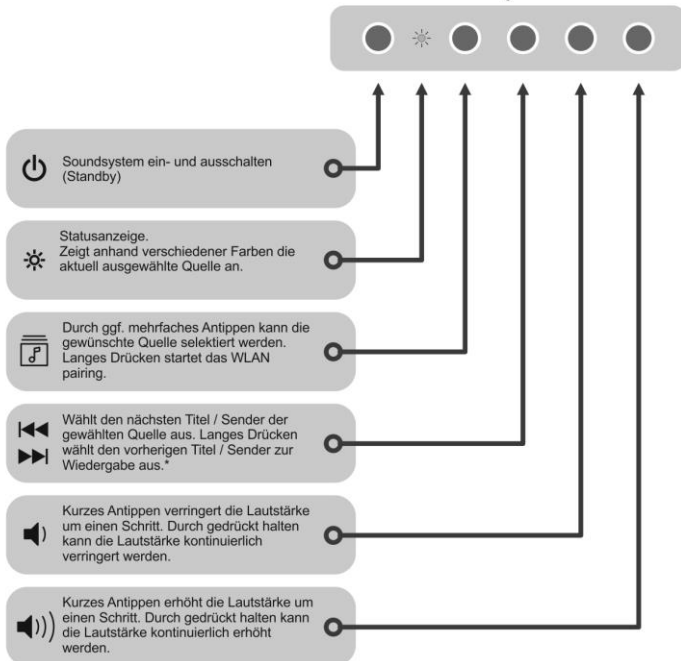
Soundsystem ein- und ausschalten (Standby)

Statusanzeige.
Zeigt anhand verschiedener Farben die aktuell ausgewählte Quelle an.

Durch ggf. mehrfaches Antippen kann die gewünschte Quelle selektiert werden. Langes Drücken startet das WLAN pairing.

Wählt den nächsten Titel / Sender der gewählten Quelle aus. Langes Drücken wählt den vorherigen Titel / Sender zur Wiedergabe aus.*

Kurzes Antippen verringert die Lautstärke um einen Schritt. Durch gedrückt halten kann die Lautstärke kontinuierlich verringert werden.

Kurzes Antippen erhöht die Lautstärke um einen Schritt. Durch gedrückt halten kann die Lautstärke kontinuierlich erhöht werden.